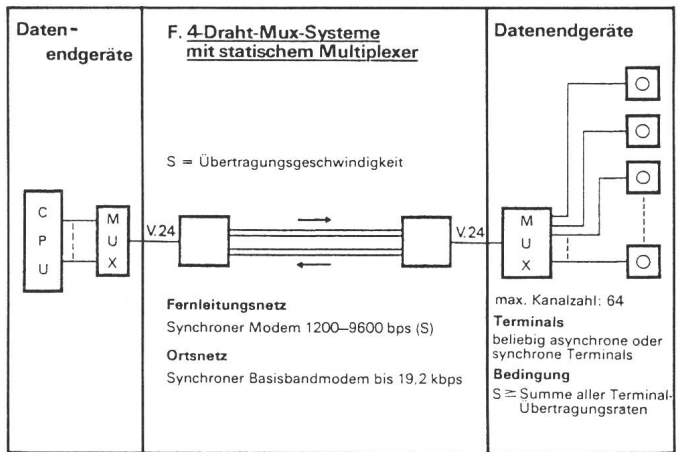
Datenendgeräte

F. 4-Draht-Mux-Systeme mit statischem Multiplexer

Datenendgeräte

S = Übertragungsgeschwindigkeit

C
P
U

M
U
X

V.24

V.24

M
U
X

Fernleitungsnetz

Synchroner Modem 1200–9600 bps (S)

Ortsnetz

Synchroner Basisbandmodem bis 19,2 kbps

max. Kanalzahl: 64

Terminals

beliebig asynchrone oder synchrone Terminals

Bedingung

S ≥ Summe aller Terminal-Übertragungsraten